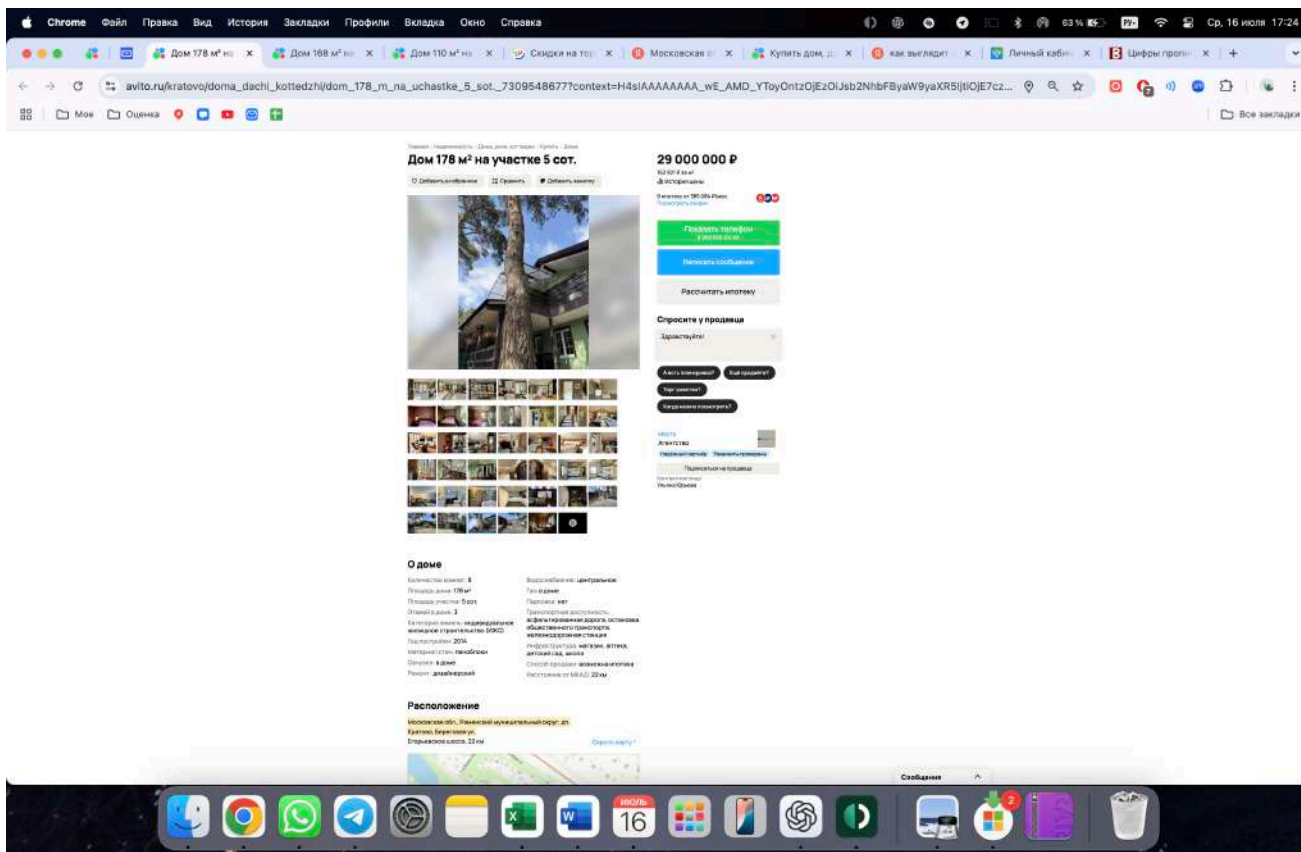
Chrome Файл Правка Вид История Закладки Профили Вкладка Окно Справка

63 % Ср, 16 июля 17:24

Дом 178 м² на | Дом 168 м² на | Дом 110 м² на | Скидки на тор | Московская | Купить дом, д | как выглядит | Личный кабин | Цифры прогн

avito.ru/kratovo/doma_dachi_kottedzhi/dom_178_m_na_uchastke_5_sot._7309548677?context=H4sIAAAAAAAA_wE_AMD_YToyOntzOjEzOiJsb2NhbFByaW9yaXR5IjtiOjE7cz...

Мое Оценка

Все закладки

Главная · Недвижимость · Дома, дачи, коттеджи · Купить · Дома

Дом 178 м² на участке 5 сот.

Добавить в избранное Сравнить Добавить заметку

29 000 000 ₽

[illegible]

История цены

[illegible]

Показать телефон

Написать сообщение

Рассчитать ипотеку

Спросите у продавца

Здравствуйте!

А есть планировка? Ещё продаёте? Торг уместен? Когда можно посмотреть?

Агентство

Подписаться на продавца

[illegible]

О доме

Количество комнат: 5
Площадь дома: 178 м²
Площадь участка: 5 сот.
Этажей в доме: 3
Категория земель: индивидуальное жилищное строительство (ИЖС)
Год постройки: 2014
Материал стен: пеноблоки
Санузел: в доме
Ремонт: дизайнерский

Водоснабжение: центральное
Газ: в доме
Парковка: нет
Транспортная доступность: асфальтированная дорога, остановка общественного транспорта, железнодорожная станция
Инфраструктура: магазин, аптека, детский сад, школа
Способ продажи: возможна ипотека
Расстояние от МКАД: 22 км

Расположение

Московская обл., Раменский муниципальный округ, дп. Кратово, Береговая ул.
Егорьевское шоссе, 22 км

Скрыть карту

Сообщения

ИЮЛЬ 16

2